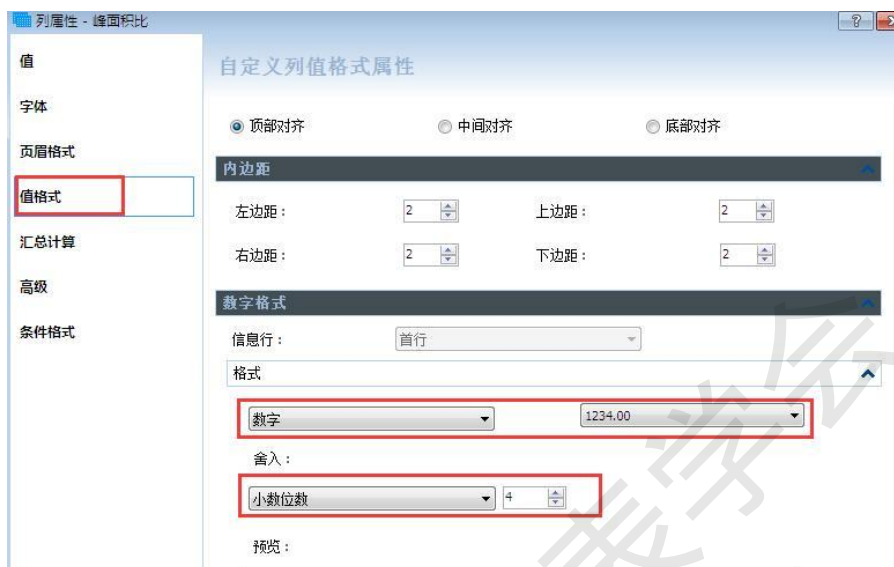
列属性 - 峰面积比

?

值

字体

页眉格式

值格式

汇总计算

高级

条件格式

自定义列值格式属性

顶部对齐　中间对齐　底部对齐

内边距

左边距： 2　上边距： 2

右边距： 2　下边距： 2

数字格式

信息行： 首行

格式

数字　1234.00

舍入：

小数位数　4

预览：